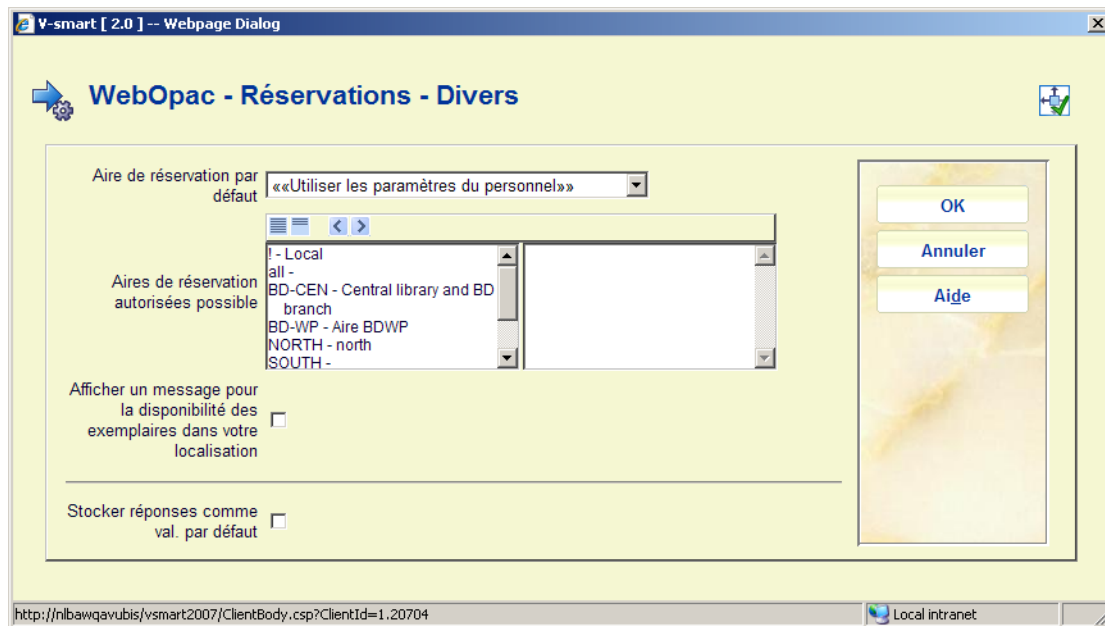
V-smart [ 2.0 ] -- Webpage Dialog

WebOpac - Réservations - Divers

Aire de réservation par défaut «««Utiliser les paramètres du personnel»»

Aires de réservation autorisées possible

! - Local
all -
BD-CEN - Central library and BD branch
BD-WP - Aire BDWP
NORTH - north
SOUTH -

Afficher un message pour la disponibilité des exemplaires dans votre localisation

Stocker réponses comme val. par défaut

OK

Annuler

Aide

http://nlbawqavubis/vsmart2007/ClientBody.csp?ClientId=1.20704

Local intranet